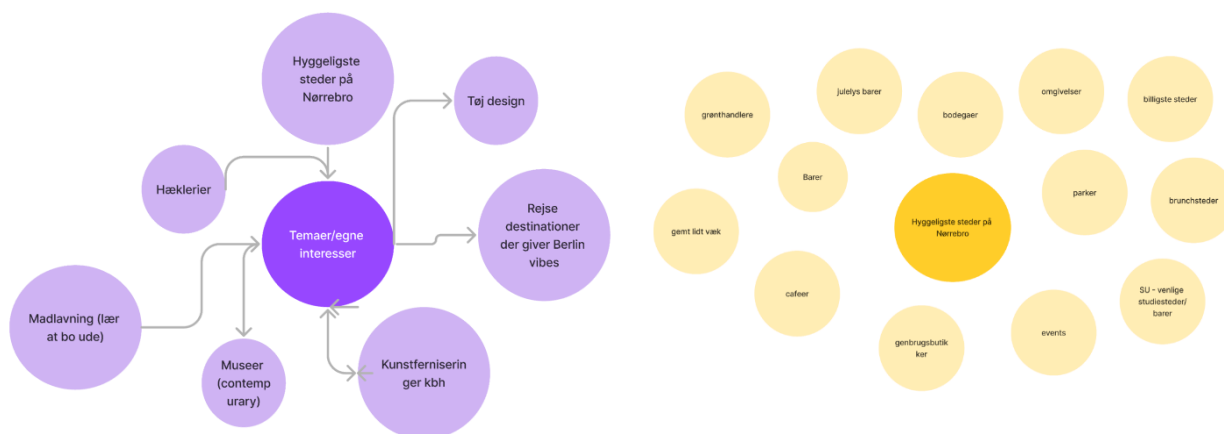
Hyggeligste steder på Nørrebro

Tøj design

Hæklerier

Temaer/egne interesser

Rejse destinationer der giver Berlin vibes

Madlavning (lær at bo ude)

Museer (contemporary)

Kunstferniseringer kbh

grønthandlere

julelys barer

bodegaer

omgivelser

billigste steder

Barer

parker

brunchsteder

gemt lidt væk

Hyggeligste steder på Nørrebro

cafeer

SU - venlige studiesteder/ barer

genbrugsbutikker

events